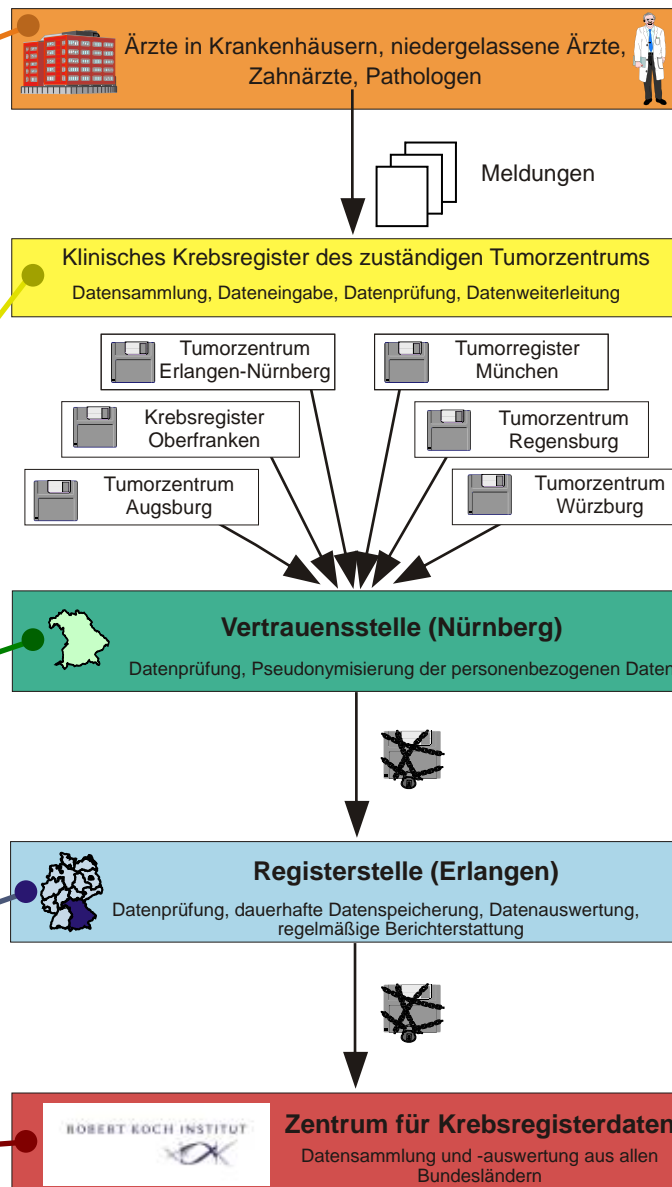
Ärzte in Krankenhäusern, niedergelassene Ärzte, Zahnärzte, Pathologen

Meldungen

Klinisches Krebsregister des zuständigen Tumorzentrums

Datensammlung, Dateneingabe, Datenprüfung, Datenweiterleitung

Tumorzentrum Erlangen-Nürnberg

Tumorregister München

Krebsregister Oberfranken

Tumorzentrum Regensburg

Tumorzentrum Augsburg

Tumorzentrum Würzburg

Vertrauensstelle (Nürnberg)

Datenprüfung, Pseudonymisierung der personenbezogenen Daten

Registerstelle (Erlangen)

Datenprüfung, dauerhafte Datenspeicherung, Datenauswertung, regelmäßige Berichterstattung

ROBERT KOCH INSTITUT

Zentrum für Krebsregisterdaten

Datensammlung und -auswertung aus allen Bundesländern